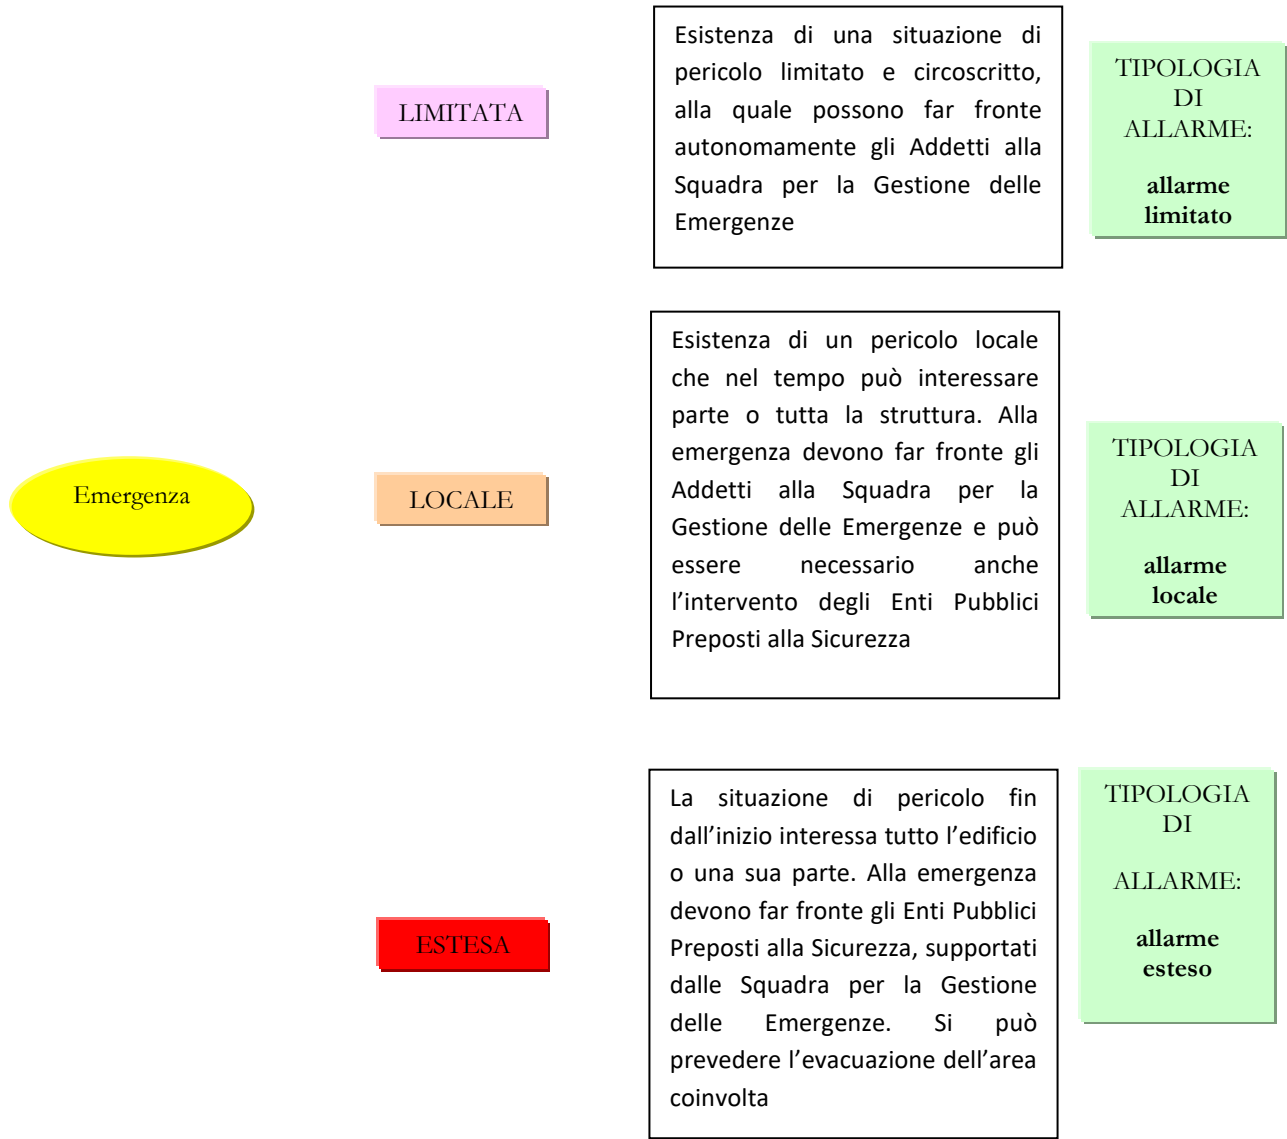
Emergenza

LIMITATA

Esistenza di una situazione di pericolo limitato e circoscritto, alla quale possono far fronte autonomamente gli Addetti alla Squadra per la Gestione delle Emergenze

TIPOLOGIA DI ALLARME:

**allarme limitato**

LOCALE

Esistenza di un pericolo locale che nel tempo può interessare parte o tutta la struttura. Alla emergenza devono far fronte gli Addetti alla Squadra per la Gestione delle Emergenze e può essere necessario anche l'intervento degli Enti Pubblici Preposti alla Sicurezza

TIPOLOGIA DI ALLARME:

**allarme locale**

ESTESA

La situazione di pericolo fin dall'inizio interessa tutto l'edificio o una sua parte. Alla emergenza devono far fronte gli Enti Pubblici Preposti alla Sicurezza, supportati dalle Squadra per la Gestione delle Emergenze. Si può prevedere l'evacuazione dell'area coinvolta

TIPOLOGIA DI

ALLARME:

**allarme esteso**